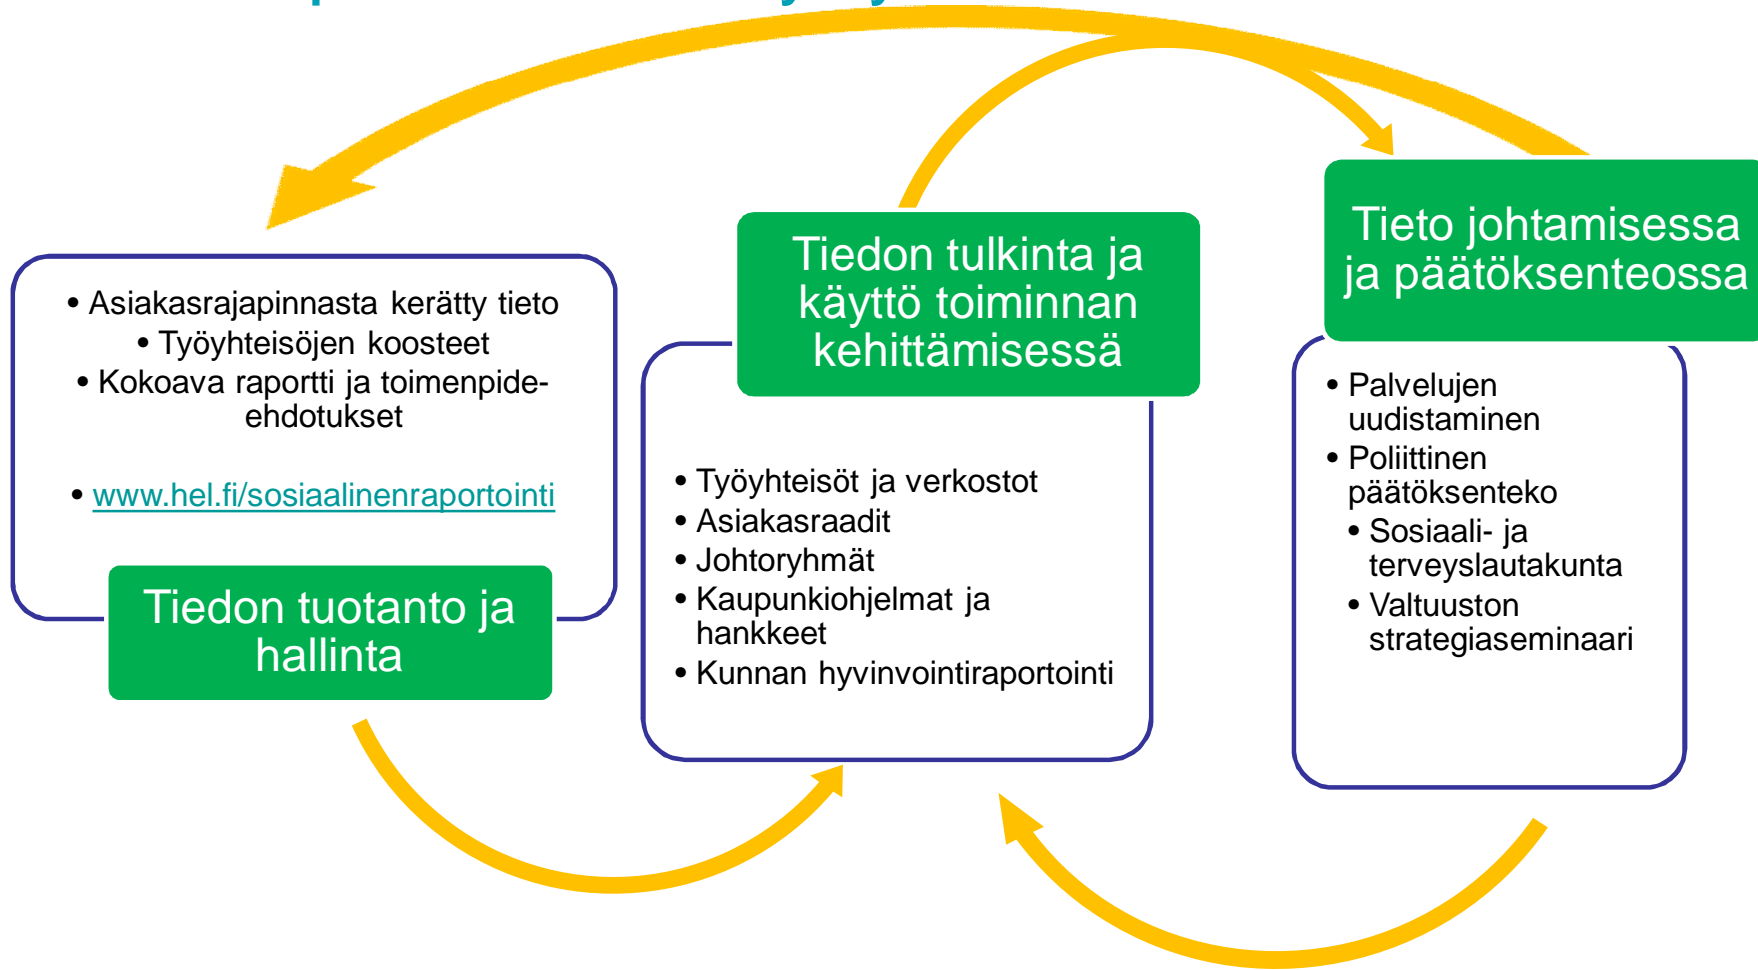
• Asiakasrajapinnasta kerätty tieto
• Työyhteisöjen koosteet
• Kokoava raportti ja toimenpide-ehdotukset

• www.hel.fi/sosiaalinenraportointi

Tiedon tuotanto ja hallinta

Tiedon tulkinta ja käyttö toiminnan kehittämisessä

• Työyhteisöt ja verkostot
• Asiakasraadit
• Johtoryhmät
• Kaupunkiohjelmat ja hankkeet
• Kunnan hyvinvointiraportointi

Tieto johtamisessa ja päätöksenteossa

• Palvelujen uudistaminen
• Poliittinen päätöksenteko
• Sosiaali- ja terveyslautakunta
• Valtuuston strategiaseminaari